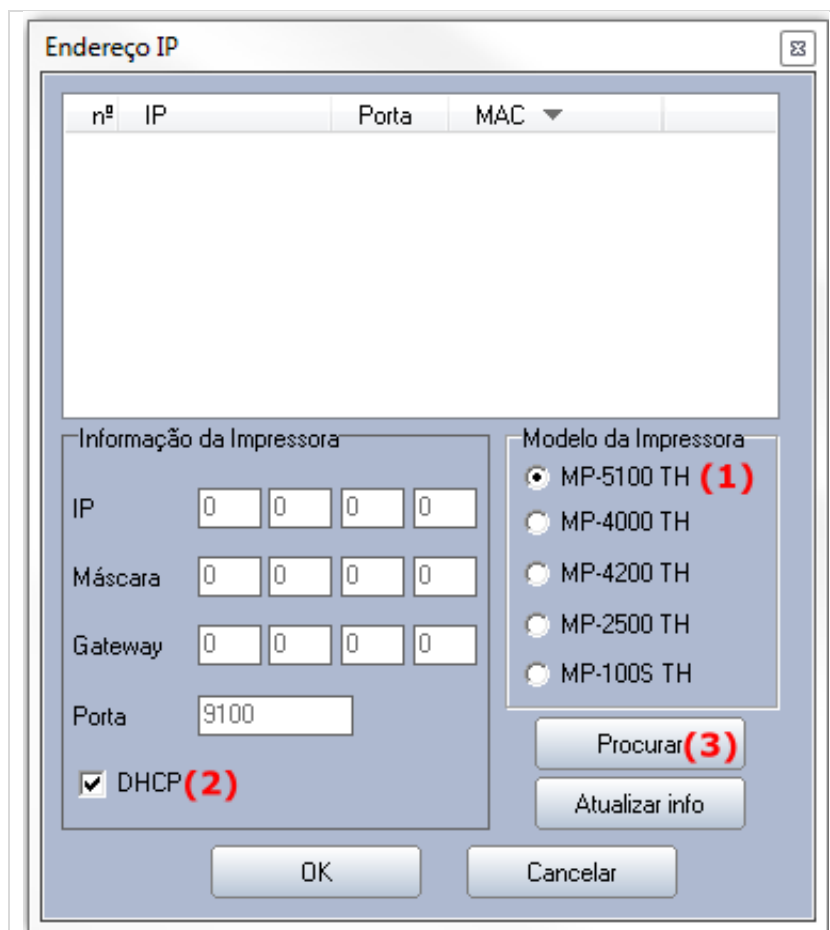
Endereço IP

| nº | IP | Porta | MAC |
|---|---|---|---|

Informação da Impressora

IP 0 0 0 0

Máscara 0 0 0 0

Gateway 0 0 0 0

Porta 9100

DHCP (2)

Modelo da Impressora

MP-5100 TH (1)

MP-4000 TH

MP-4200 TH

MP-2500 TH

MP-100S TH

Procurar (3)

Atualizar info

OK

Cancelar